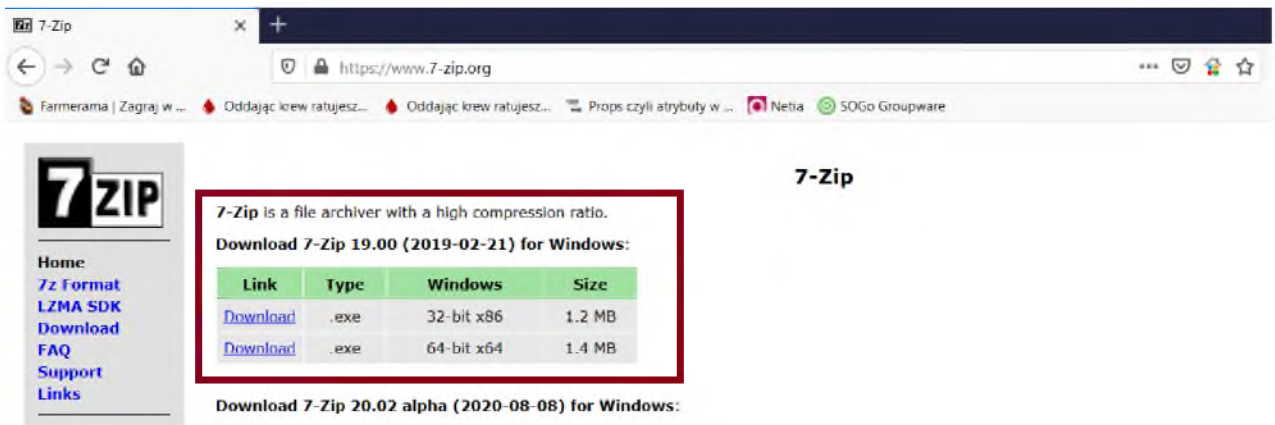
7-Zip ×

https://www.7-zip.org

Farmerama | Zagraj w ... Oddając krew ratujesz... Oddając krew ratujesz... Props czyli atrybuty w ... Netia SOGo Groupware

7ZIP

Home
7z Format
LZMA SDK
Download
FAQ
Support
Links

7-Zip

7-Zip is a file archiver with a high compression ratio.

Download 7-Zip 19.00 (2019-02-21) for Windows:

| Link | Type | Windows | Size |
|---|---|---|---|
| Download | .exe | 32-bit x86 | 1.2 MB |
| Download | .exe | 64-bit x64 | 1.4 MB |

Download 7-Zip 20.02 alpha (2020-08-08) for Windows: